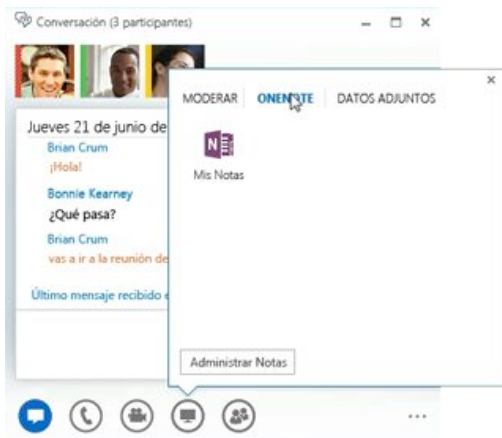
Conversación (3 participantes)

Jueves 21 de junio de

Brian Crum
¡Hola!

Bonnie Kearney
¿Qué pasa?

Brian Crum
vas a ir a la reunión de

Último mensaje recibido

MODERAR ONENOTE DATOS ADJUNTOS

N

Mis Notas

Administrar Notas

...